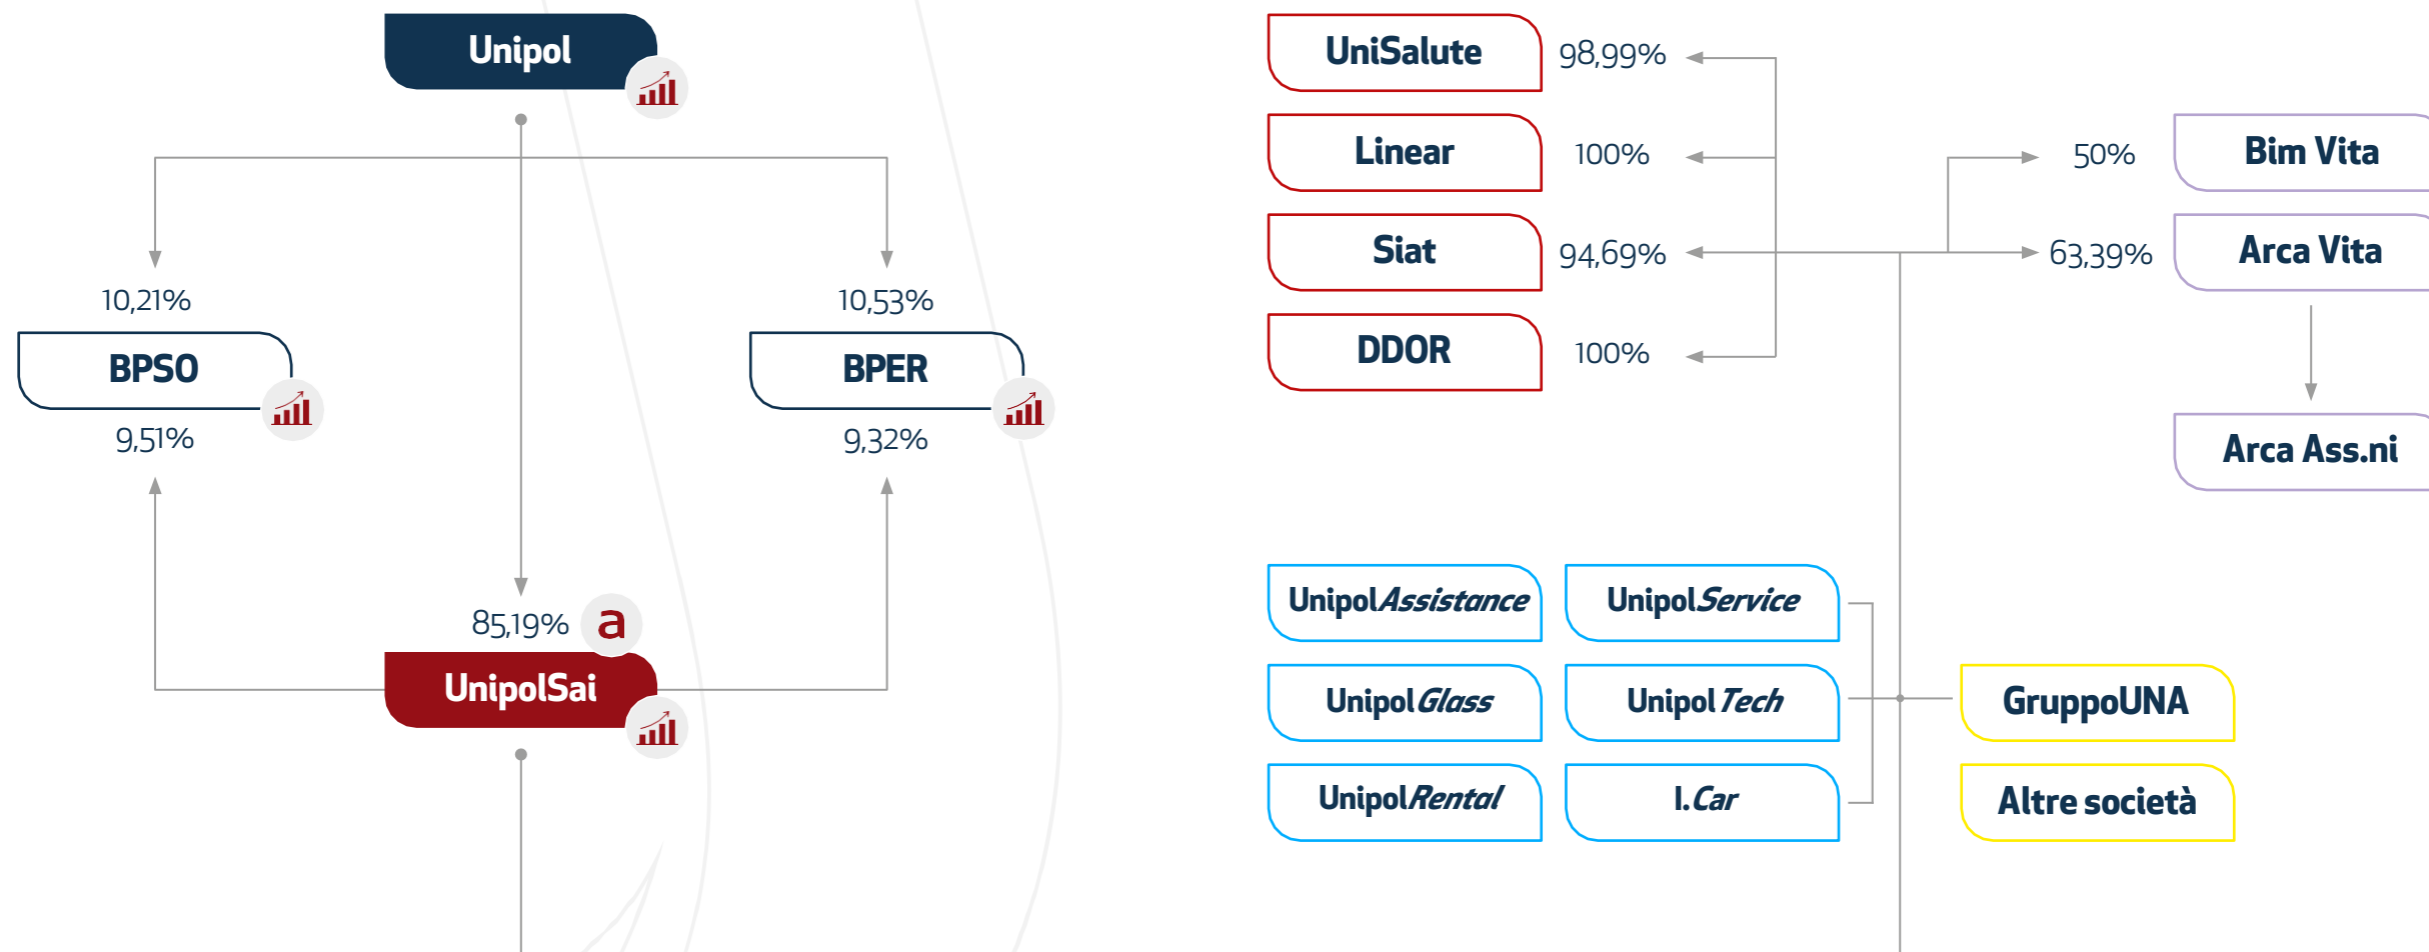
Unipol

10,21%

BPSO

9,51%

10,53%

BPER

9,32%

85,19%

a

UnipolSai

UniSalute 98,99%

Linear 100%

Siat 94,69%

DDOR 100%

50% Bim Vita

63,39% Arca Vita

Arca Ass.ni

UnipolAssistance

UnipolService

UnipolGlass

UnipolTech

UnipolRental

I.Car

GruppoUNA

Altre società